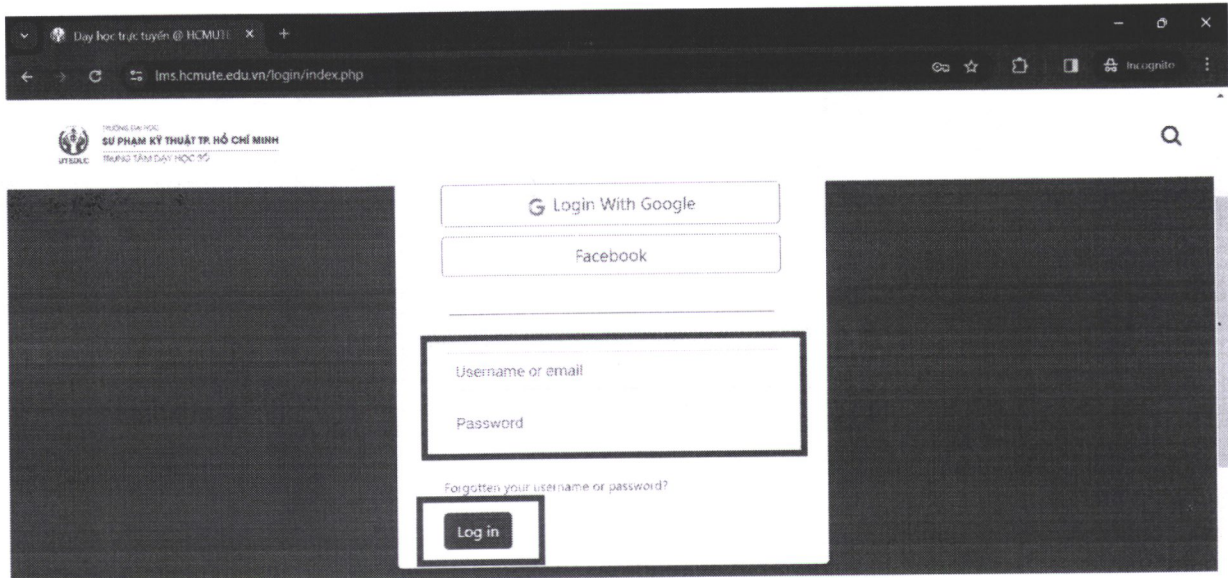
Dạy học trực tuyến @ HCMUTE
lms.hcmute.edu.vn/login/index.php
Incognito

TRƯỜNG ĐẠI HỌC
SƯ PHẠM KỸ THUẬT TP. HỒ CHÍ MINH
TRUNG TÂM DẠY HỌC SỐ
UTEDLC

G Login With Google

Facebook

Username or email

Password

Forgotten your username or password?

Log in